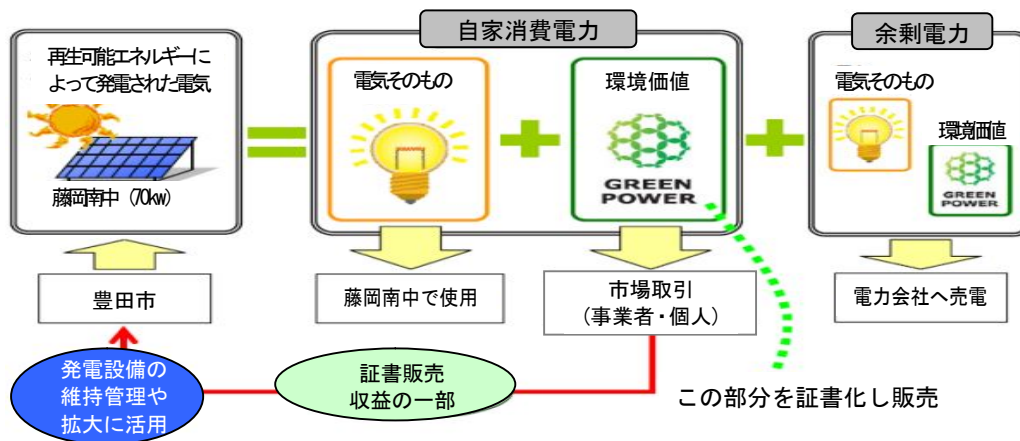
自家消費電力

余剰電力

再生可能エネルギーによって発電された電気

藤岡南中（70kw）

電気そのもの

環境価値

GREEN POWER

電気そのもの

環境価値

GREEN POWER

豊田市

藤岡南中で使用

市場取引
（事業者・個人）

電力会社へ売電

発電設備の維持管理や拡大に活用

証書販売
収益の一部

この部分を証書化し販売